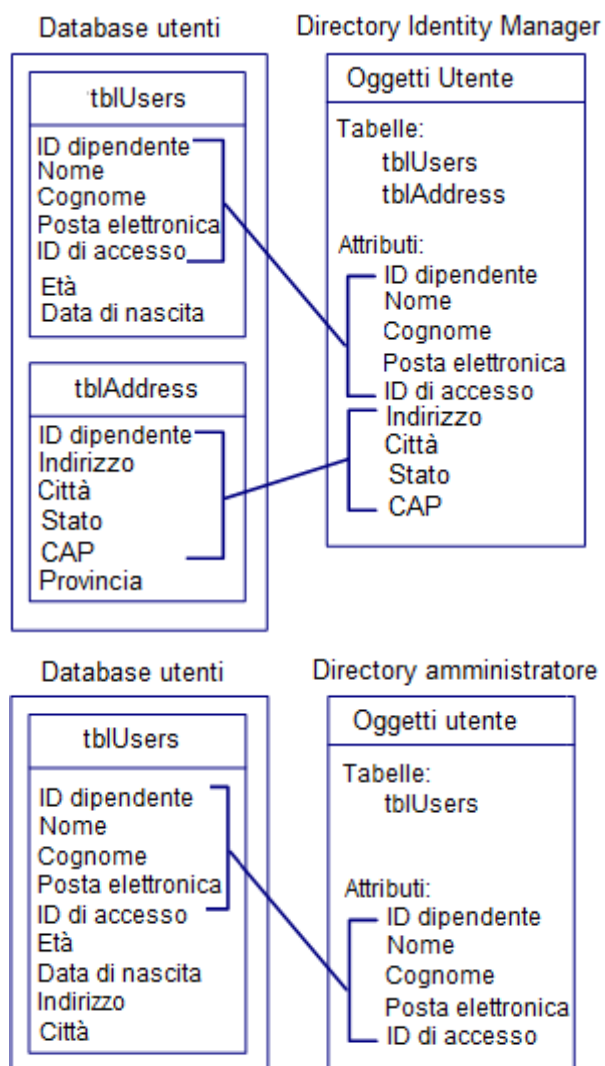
Database utenti

tblUsers

ID dipendente
Nome
Cognome
Posta elettronica
ID di accesso
Età
Data di nascita

tblAddress

ID dipendente
Indirizzo
Città
Stato
CAP
Provincia

Directory Identity Manager

Oggetti Utente

Tabelle:
tblUsers
tblAddress

Attributi:
ID dipendente
Nome
Cognome
Posta elettronica
ID di accesso
Indirizzo
Città
Stato
CAP

Database utenti

tblUsers

ID dipendente
Nome
Cognome
Posta elettronica
ID di accesso
Età
Data di nascita
Indirizzo
Città

Directory amministratore

Oggetti utente

Tabelle:
tblUsers

Attributi:
ID dipendente
Nome
Cognome
Posta elettronica
ID di accesso